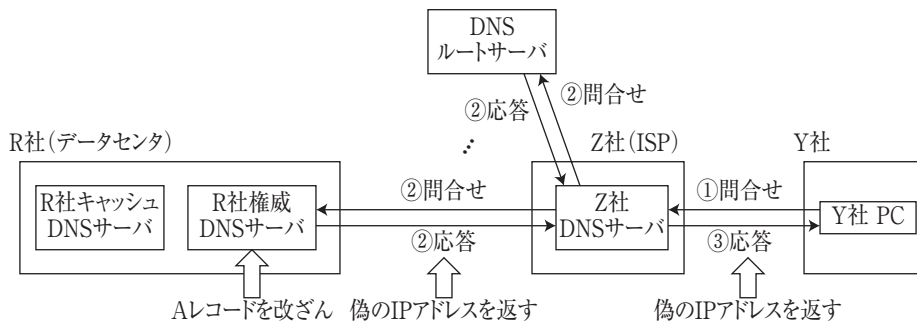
DNS
ルートサーバ

②応答

②問合せ

R社（データセンタ）

Z社（ISP）

Y社

R社キャッシュ
DNSサーバ

R社権威
DNSサーバ

②問合せ

Z社
DNSサーバ

①問合せ

Y社 PC

②応答

③応答

Aレコードを改ざん

偽のIPアドレスを返す

偽のIPアドレスを返す